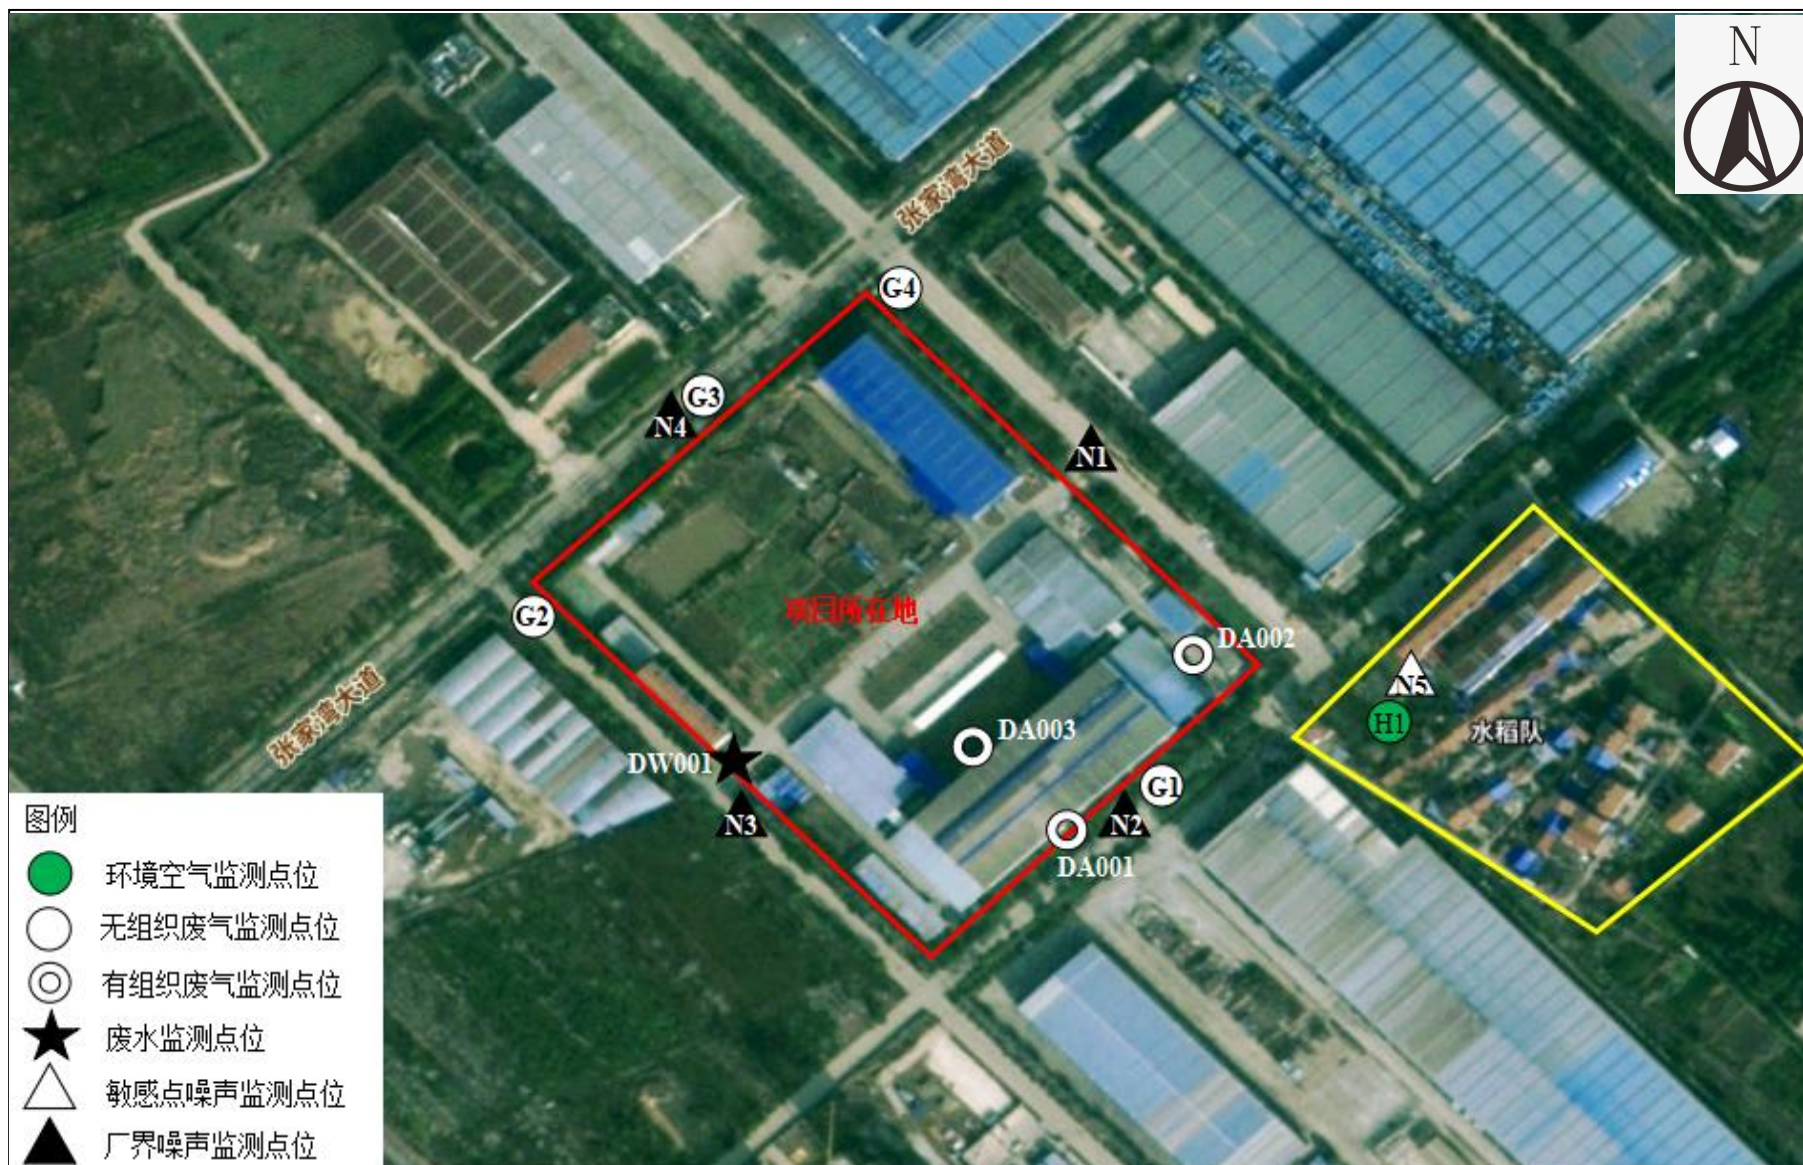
N

张家湾大道

G4

G3

N4

N1

G2

项目所在地

DA002

N5

H1

水稻队

张家湾大道

DA003

DW001

G1

N3

N2

DA001

图例

环境空气监测点位

无组织废气监测点位

有组织废气监测点位

废水监测点位

敏感点噪声监测点位

厂界噪声监测点位